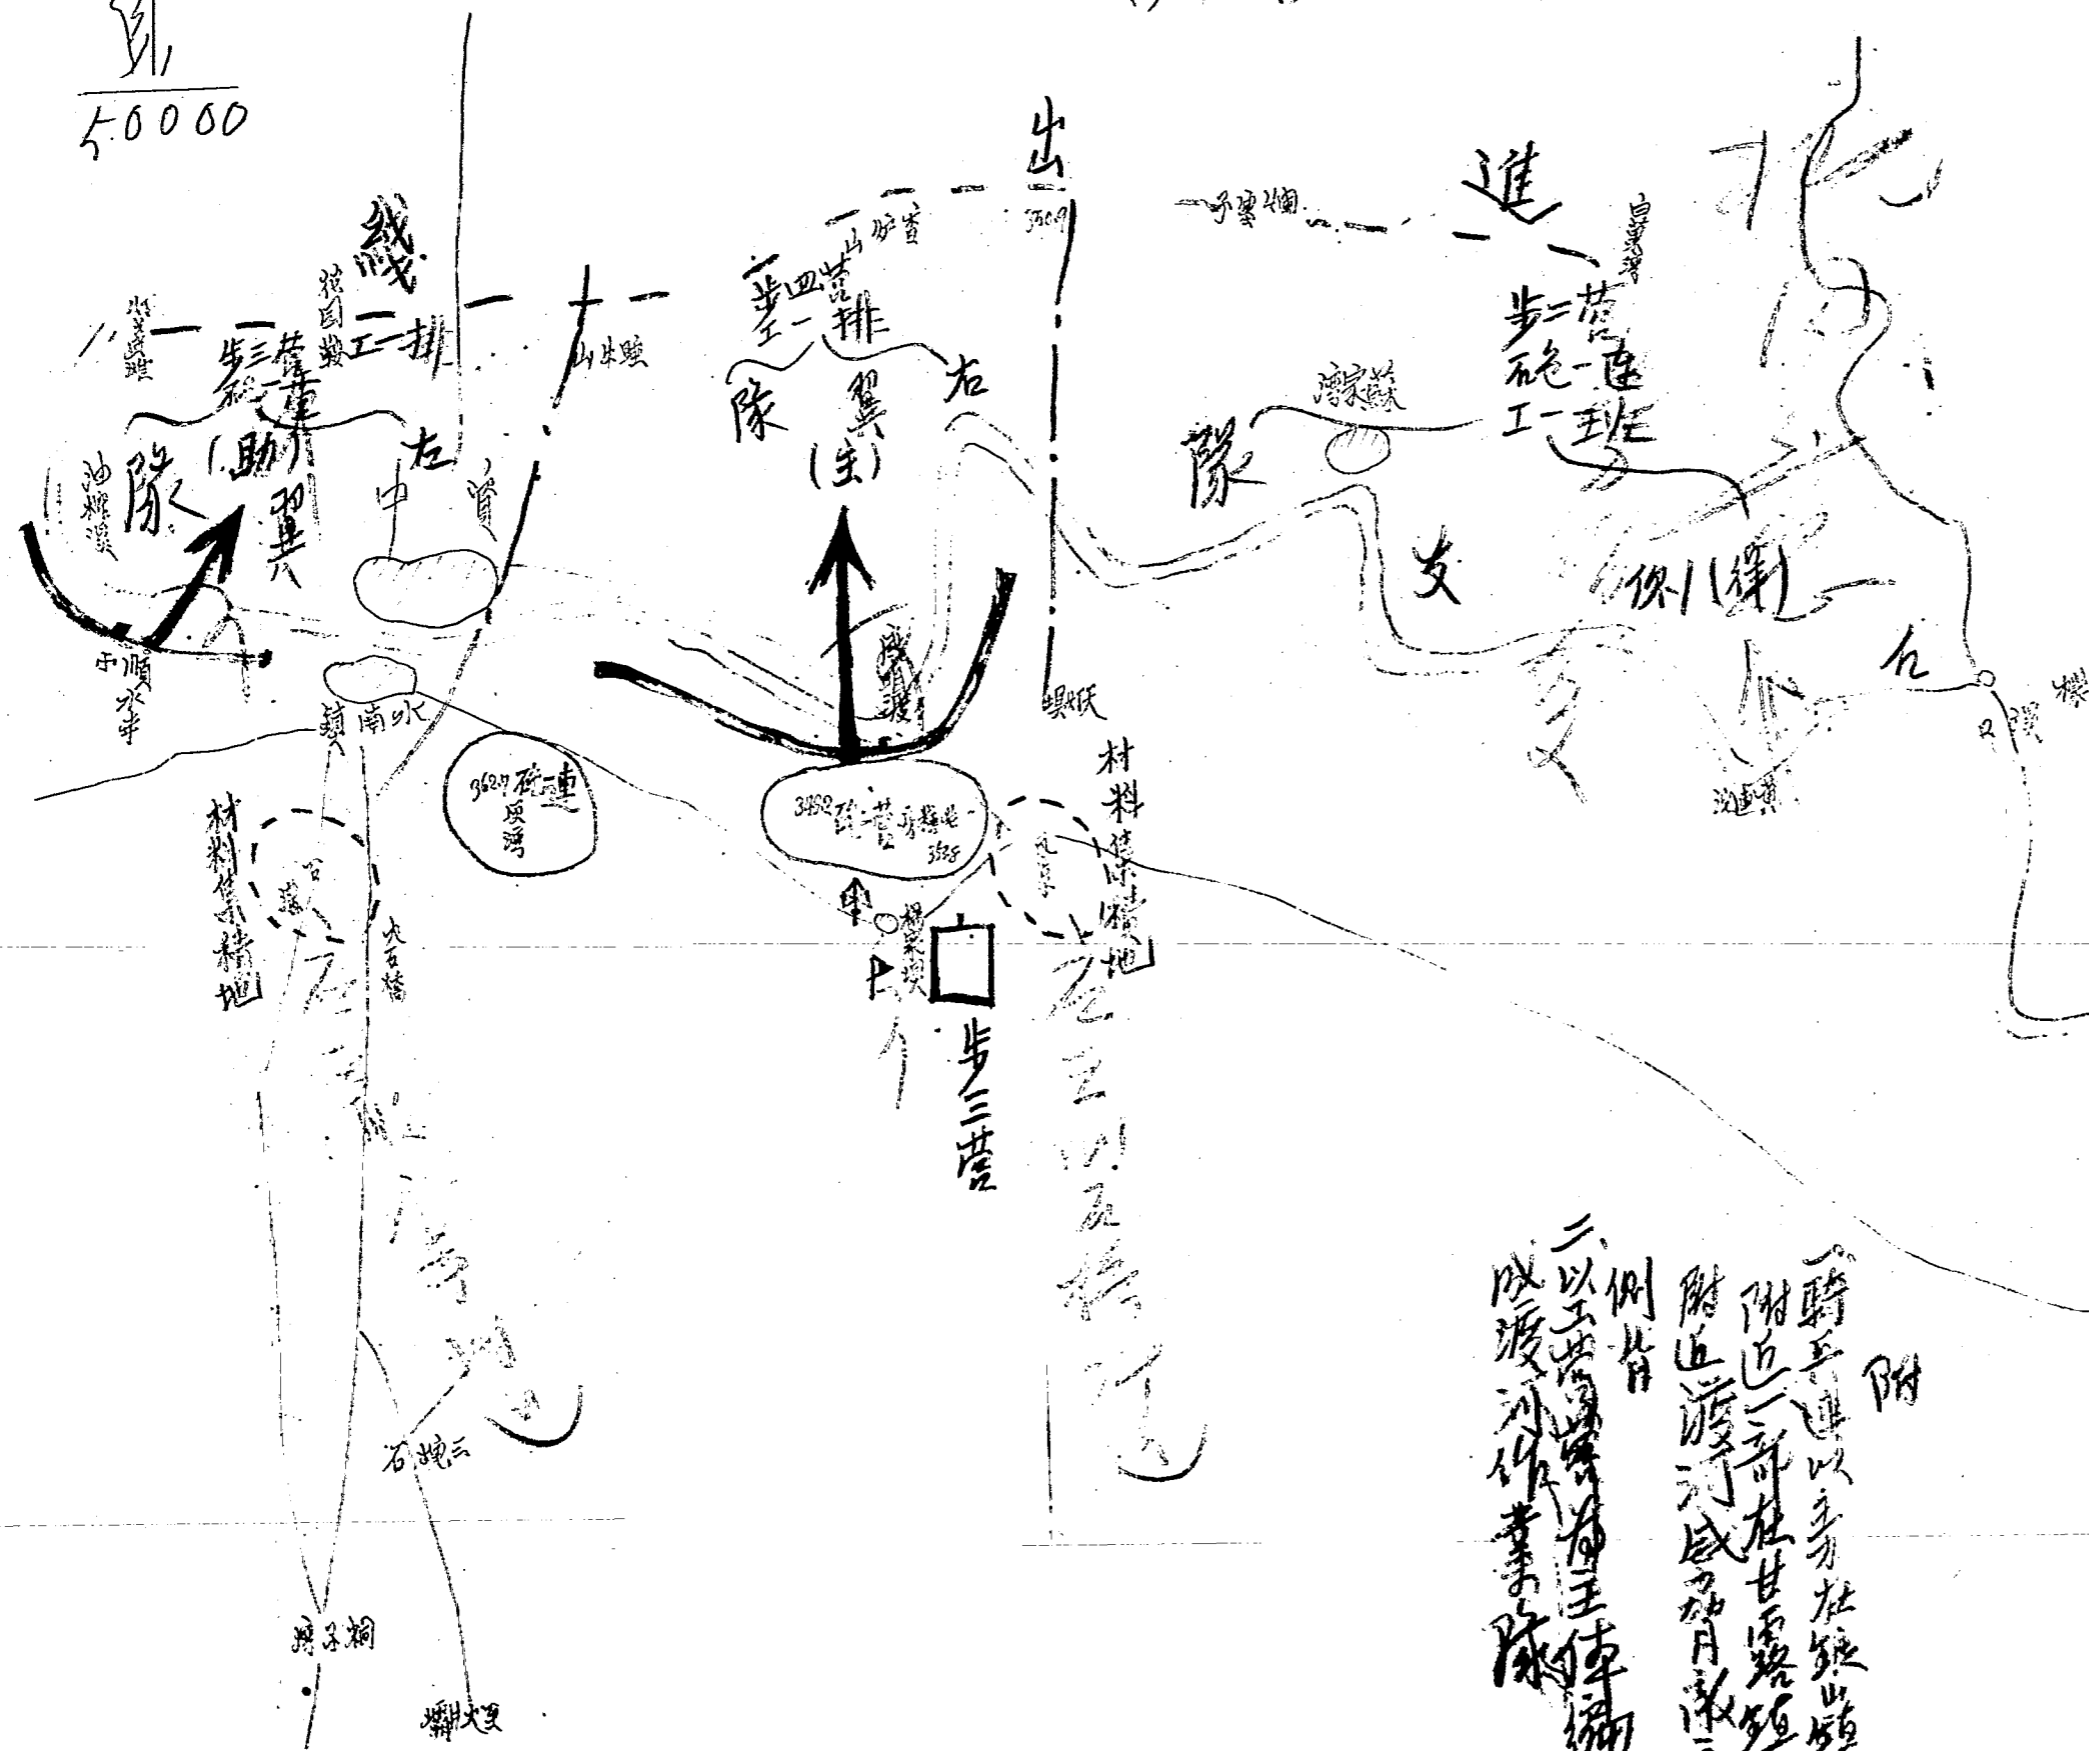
圖
1/50000

出
進
線
步三營第二連
工一排
步四營第一連
工一排
步二營第二連
炮一連
工一排
隊
右
翼
(助)
翼
(主)
隊
右
隊
支
翼
(徐八)
右
中
資
順水寺
鎮南水
3627 砲一連
楊家壩
步三營
材料集積地
材料集積地
附
一、騎兵連以主力在鎮出鎮附近一部在甘露鎮附近渡河威脅月滩
二、以工兵營第五連經編成渡河作業隊
附筒
石牌坊
獅子橋